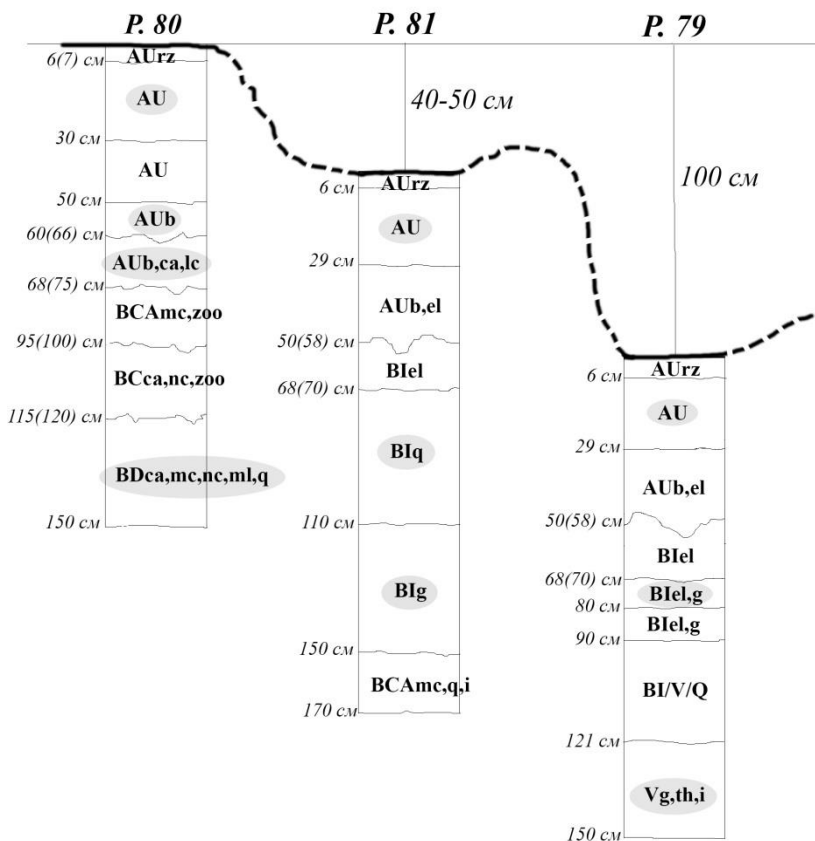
P. 80
6(7) см AUrz
AU
30 см
AU
50 см
AUb
60(66) см
AUb,ca,lc
68(75) см
BCAmc,zoo
95(100) см
BCca,nc,zoo
115(120) см
BDca,mc,nc,ml,q
150 см

P. 81
40-50 см
6 см AUrz
AU
29 см
AUb,el
50(58) см
BIel
68(70) см
BIq
110 см
BIg
150 см
BCAmc,q,i
170 см

P. 79
100 см
6 см AUrz
AU
29 см
AUb,el
50(58) см
BIel
68(70) см
BIel,g
80 см
BIel,g
90 см
BI/V/Q
121 см
Vg,th,i
150 см